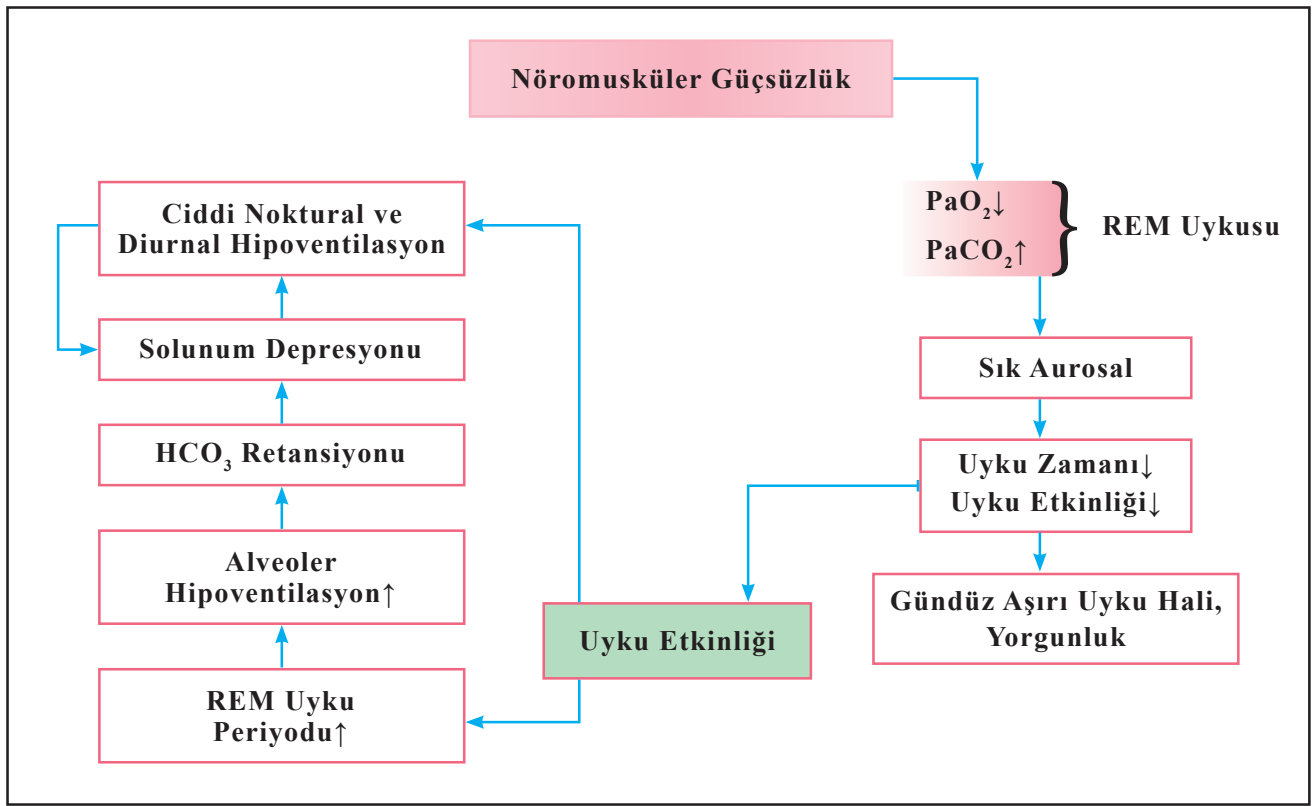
Nöromusküler Güçsüzlük

$PaO_2\downarrow$
$PaCO_2\uparrow$
REM Uykusu

Sık Aurosal

Uyku Zamanı↓
Uyku Etkinliği↓

Gündüz Aşırı Uyku Hali, Yorgunluk

Ciddi Noktural ve Diurnal Hipoventilasyon

Solunum Depresyonu

$HCO_3$ Retansiyonu

Alveoler Hipoventilasyon↑

REM Uyku Periyodu↑

Uyku Etkinliği